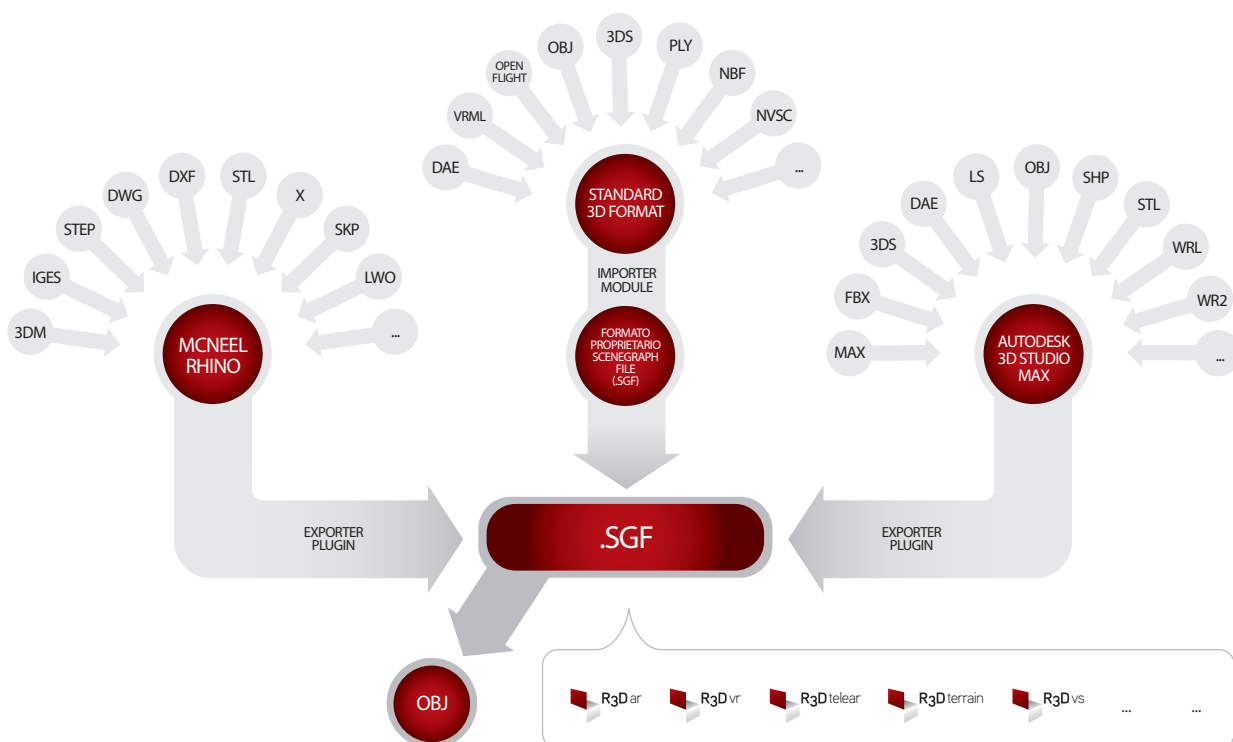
OBJ
3DS
PLY
OPEN FLIGHT
NBF
VRML
NVSC
DAE
...
STANDARD 3D FORMAT
IMPORTER MODULE
FORMATO PROPRIETARIO SCENEGRAPH FILE (.SGF)

DWG
DXF
STL
X
STEP
SKP
IGES
LWO
3DM
...
MCNEEL RHINO

LS
OBJ
DAE
SHP
STL
3DS
WRL
FBX
WR2
MAX
...
AUTODESK 3D STUDIO MAX

EXPORTER PLUGIN
.SGF
EXPORTER PLUGIN

OBJ

R3D ar
R3D vr
R3D telear
R3D terrain
R3D vs
...
...